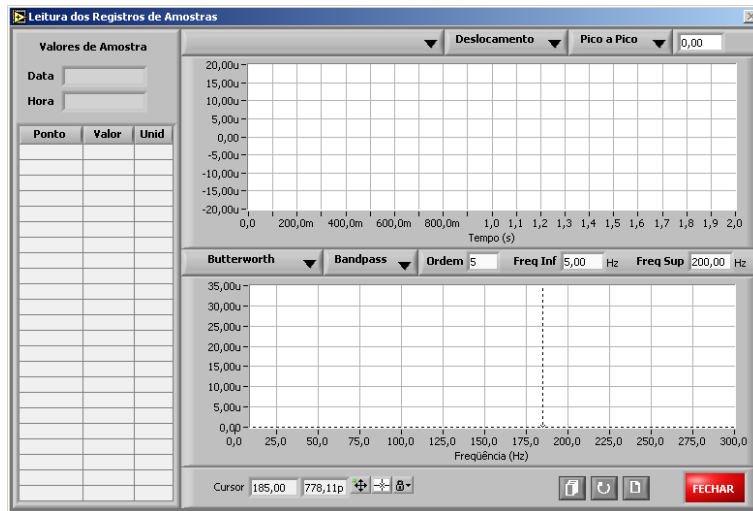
Leitura dos Registros de Amostras

Valores de Amostra

Data

Hora

| Ponto | Valor | Unid |
|---|---|---|

Deslocamento

Pico a Pico

0,00

20,00u
15,00u
10,00u
5,00u
0,00
-5,00u
-10,00u
-15,00u
-20,00u

0,0 200,0m 400,0m 600,0m 800,0m 1,0 1,1 1,2 1,3 1,4 1,5 1,6 1,7 1,8 1,9 2,0

Tempo (s)

Butterworth

Bandpass

Ordem 5

Freq Inf 5,00 Hz

Freq Sup 200,00 Hz

35,00u
30,00u
25,00u
20,00u
15,00u
10,00u
5,00u
0,00

0,0 25,0 50,0 75,0 100,0 125,0 150,0 175,0 200,0 225,0 250,0 275,0 300,0

Freqüência (Hz)

Cursor 185,00 778,11p

FECHAR